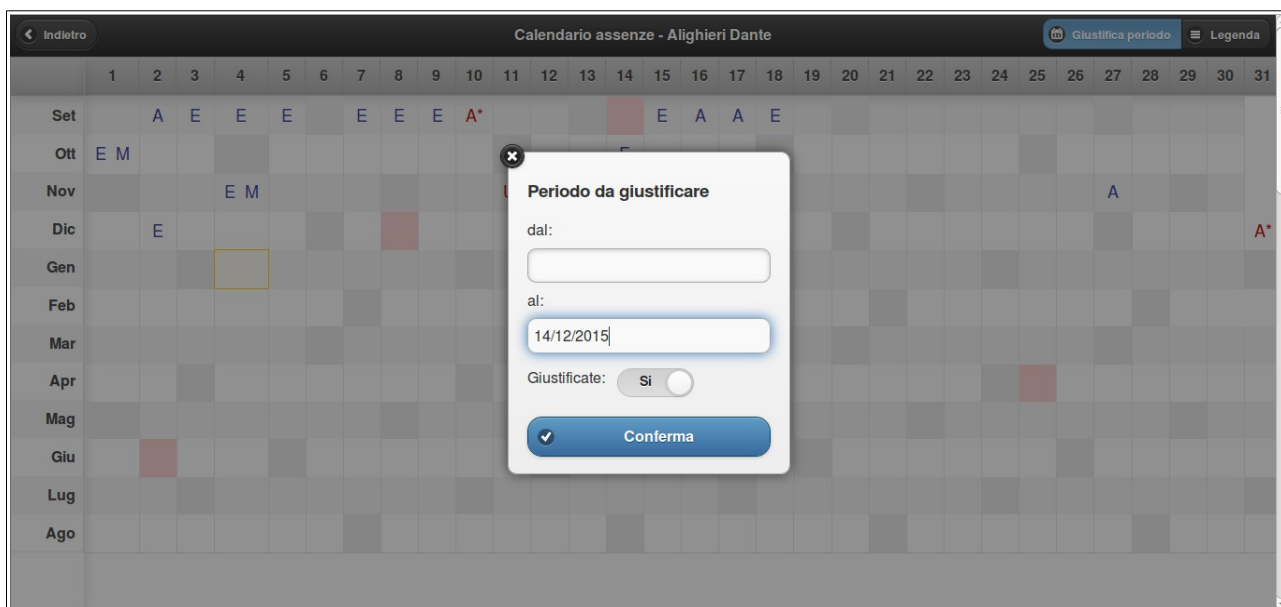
Indietro

Calendario assenze - Alighieri Dante

Giustifica periodo

Legenda

| | 1 | 2 | 3 | 4 | 5 | 6 | 7 | 8 | 9 | 10 | 11 | 12 | 13 | 14 | 15 | 16 | 17 | 18 | 19 | 20 | 21 | 22 | 23 | 24 | 25 | 26 | 27 | 28 | 29 | 30 | 31 |
|---|---|---|---|---|---|---|---|---|---|---|---|---|---|---|---|---|---|---|---|---|---|---|---|---|---|---|---|---|---|---|---|
| Set | | A | E | E | E | | E | E | E | A* | | | | | E | A | A | E | | | | | | | | | | | | | |
| Ott | E M | | | | | | | | | | | | | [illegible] | | | | | | | | | | | | | | | | | |
| Nov | | | | E M | | | | | | | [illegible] | | | | | | | | | | | | | | | | A | | | | |
| Dic | | E | | | | | | | | | | | | | | | | | | | | | | | | | | | | | A* |
| Gen | | | | | | | | | | | | | | | | | | | | | | | | | | | | | | | |
| Feb | | | | | | | | | | | | | | | | | | | | | | | | | | | | | | | |
| Mar | | | | | | | | | | | | | | | | | | | | | | | | | | | | | | | |
| Apr | | | | | | | | | | | | | | | | | | | | | | | | | | | | | | | |
| Mag | | | | | | | | | | | | | | | | | | | | | | | | | | | | | | | |
| Giu | | | | | | | | | | | | | | | | | | | | | | | | | | | | | | | |
| Lug | | | | | | | | | | | | | | | | | | | | | | | | | | | | | | | |
| Ago | | | | | | | | | | | | | | | | | | | | | | | | | | | | | | | |

Periodo da giustificare

dal:

al:

14/12/2015

Giustificate: Si

Conferma